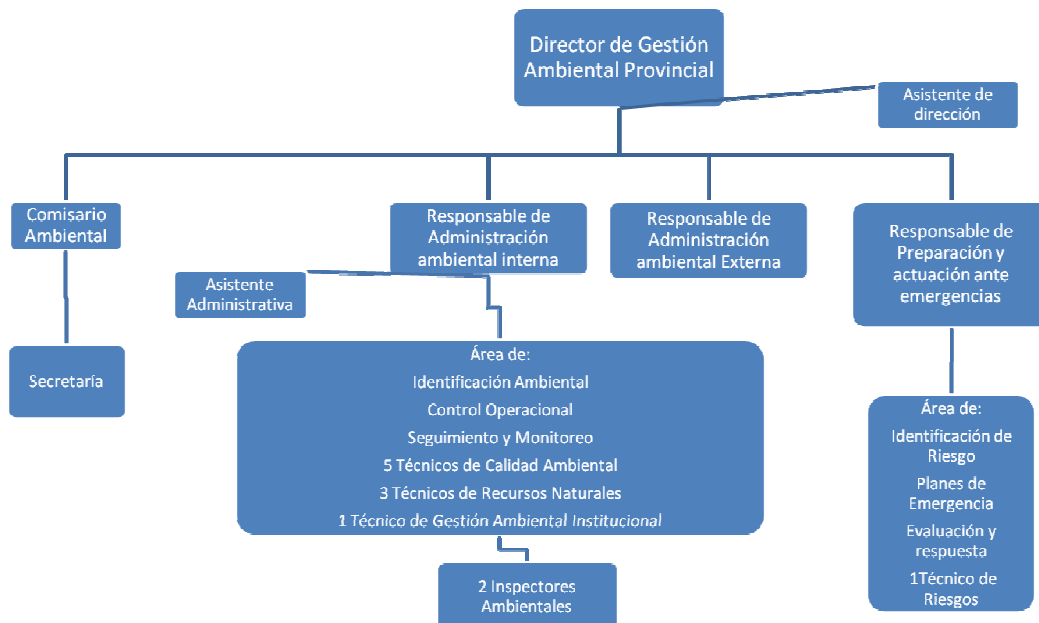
Director de Gestión Ambiental Provincial

Asistente de dirección

Comisario Ambiental

Responsable de Administración ambiental interna

Responsable de Administración ambiental Externa

Responsable de Preparación y actuación ante emergencias

Asistente Administrativa

Secretaría

Área de:
Identificación Ambiental
Control Operacional
Seguimiento y Monitoreo
5 Técnicos de Calidad Ambiental
3 Técnicos de Recursos Naturales
1 Técnico de Gestión Ambiental Institucional

2 Inspectores Ambientales

Área de:
Identificación de Riesgo
Planes de Emergencia
Evaluación y respuesta
1Técnico de Riesgos